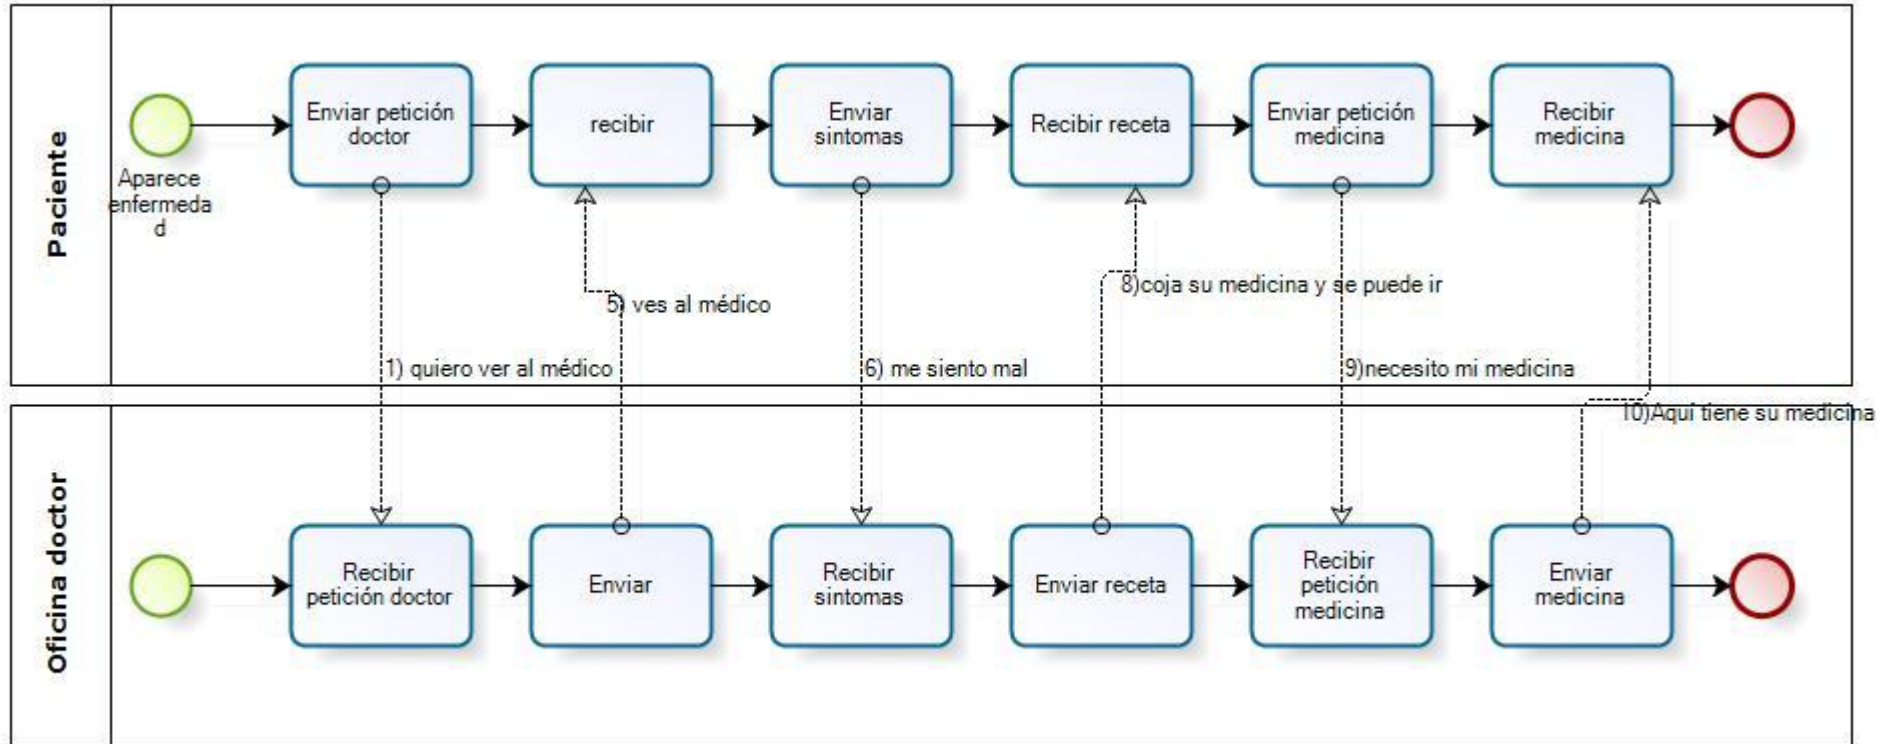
Paciente

Aparece enfermeda d

Enviar petición doctor

recibir

Enviar sintomas

Recibir receta

Enviar petición medicina

Recibir medicina

5) ves al médico

8)coja su medicina y se puede ir

1) quiero ver al médico

6) me siento mal

9)necesito mi medicina

10)Aqui tiene su medicina

Oficina doctor

Recibir petición doctor

Enviar

Recibir sintomas

Enviar receta

Recibir petición medicina

Enviar medicina